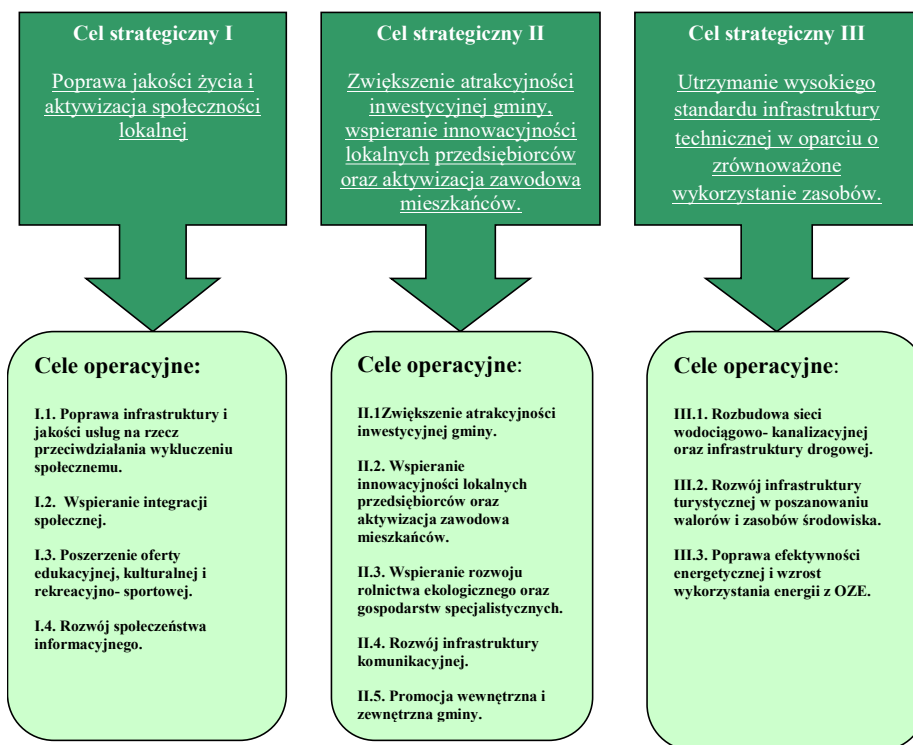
Cel strategiczny I

Poprawa jakości życia i aktywizacja społeczności lokalnej

Cel strategiczny II

Zwiększenie atrakcyjności inwestycyjnej gminy, wspieranie innowacyjności lokalnych przedsiębiorców oraz aktywizacja zawodowa mieszkańców.

Cel strategiczny III

Utrzymanie wysokiego standardu infrastruktury technicznej w oparciu o zrównoważone wykorzystanie zasobów.

Cele operacyjne:

I.1. Poprawa infrastruktury i jakości usług na rzecz przeciwdziałania wykluczeniu społecznemu.

I.2. Wspieranie integracji społecznej.

I.3. Poszerzenie oferty edukacyjnej, kulturalnej i rekreacyjno- sportowej.

I.4. Rozwój społeczeństwa informacyjnego.

Cele operacyjne:

II.1Zwiększenie atrakcyjności inwestycyjnej gminy.

II.2. Wspieranie innowacyjności lokalnych przedsiębiorców oraz aktywizacja zawodowa mieszkańców.

II.3. Wspieranie rozwoju rolnictwa ekologicznego oraz gospodarstw specjalistycznych.

II.4. Rozwój infrastruktury komunikacyjnej.

II.5. Promocja wewnętrzna i zewnętrzna gminy.

Cele operacyjne:

III.1. Rozbudowa sieci wodociągowo- kanalizacyjnej oraz infrastruktury drogowej.

III.2. Rozwój infrastruktury turystycznej w poszanowaniu walorów i zasobów środowiska.

III.3. Poprawa efektywności energetycznej i wzrost wykorzystania energii z OZE.